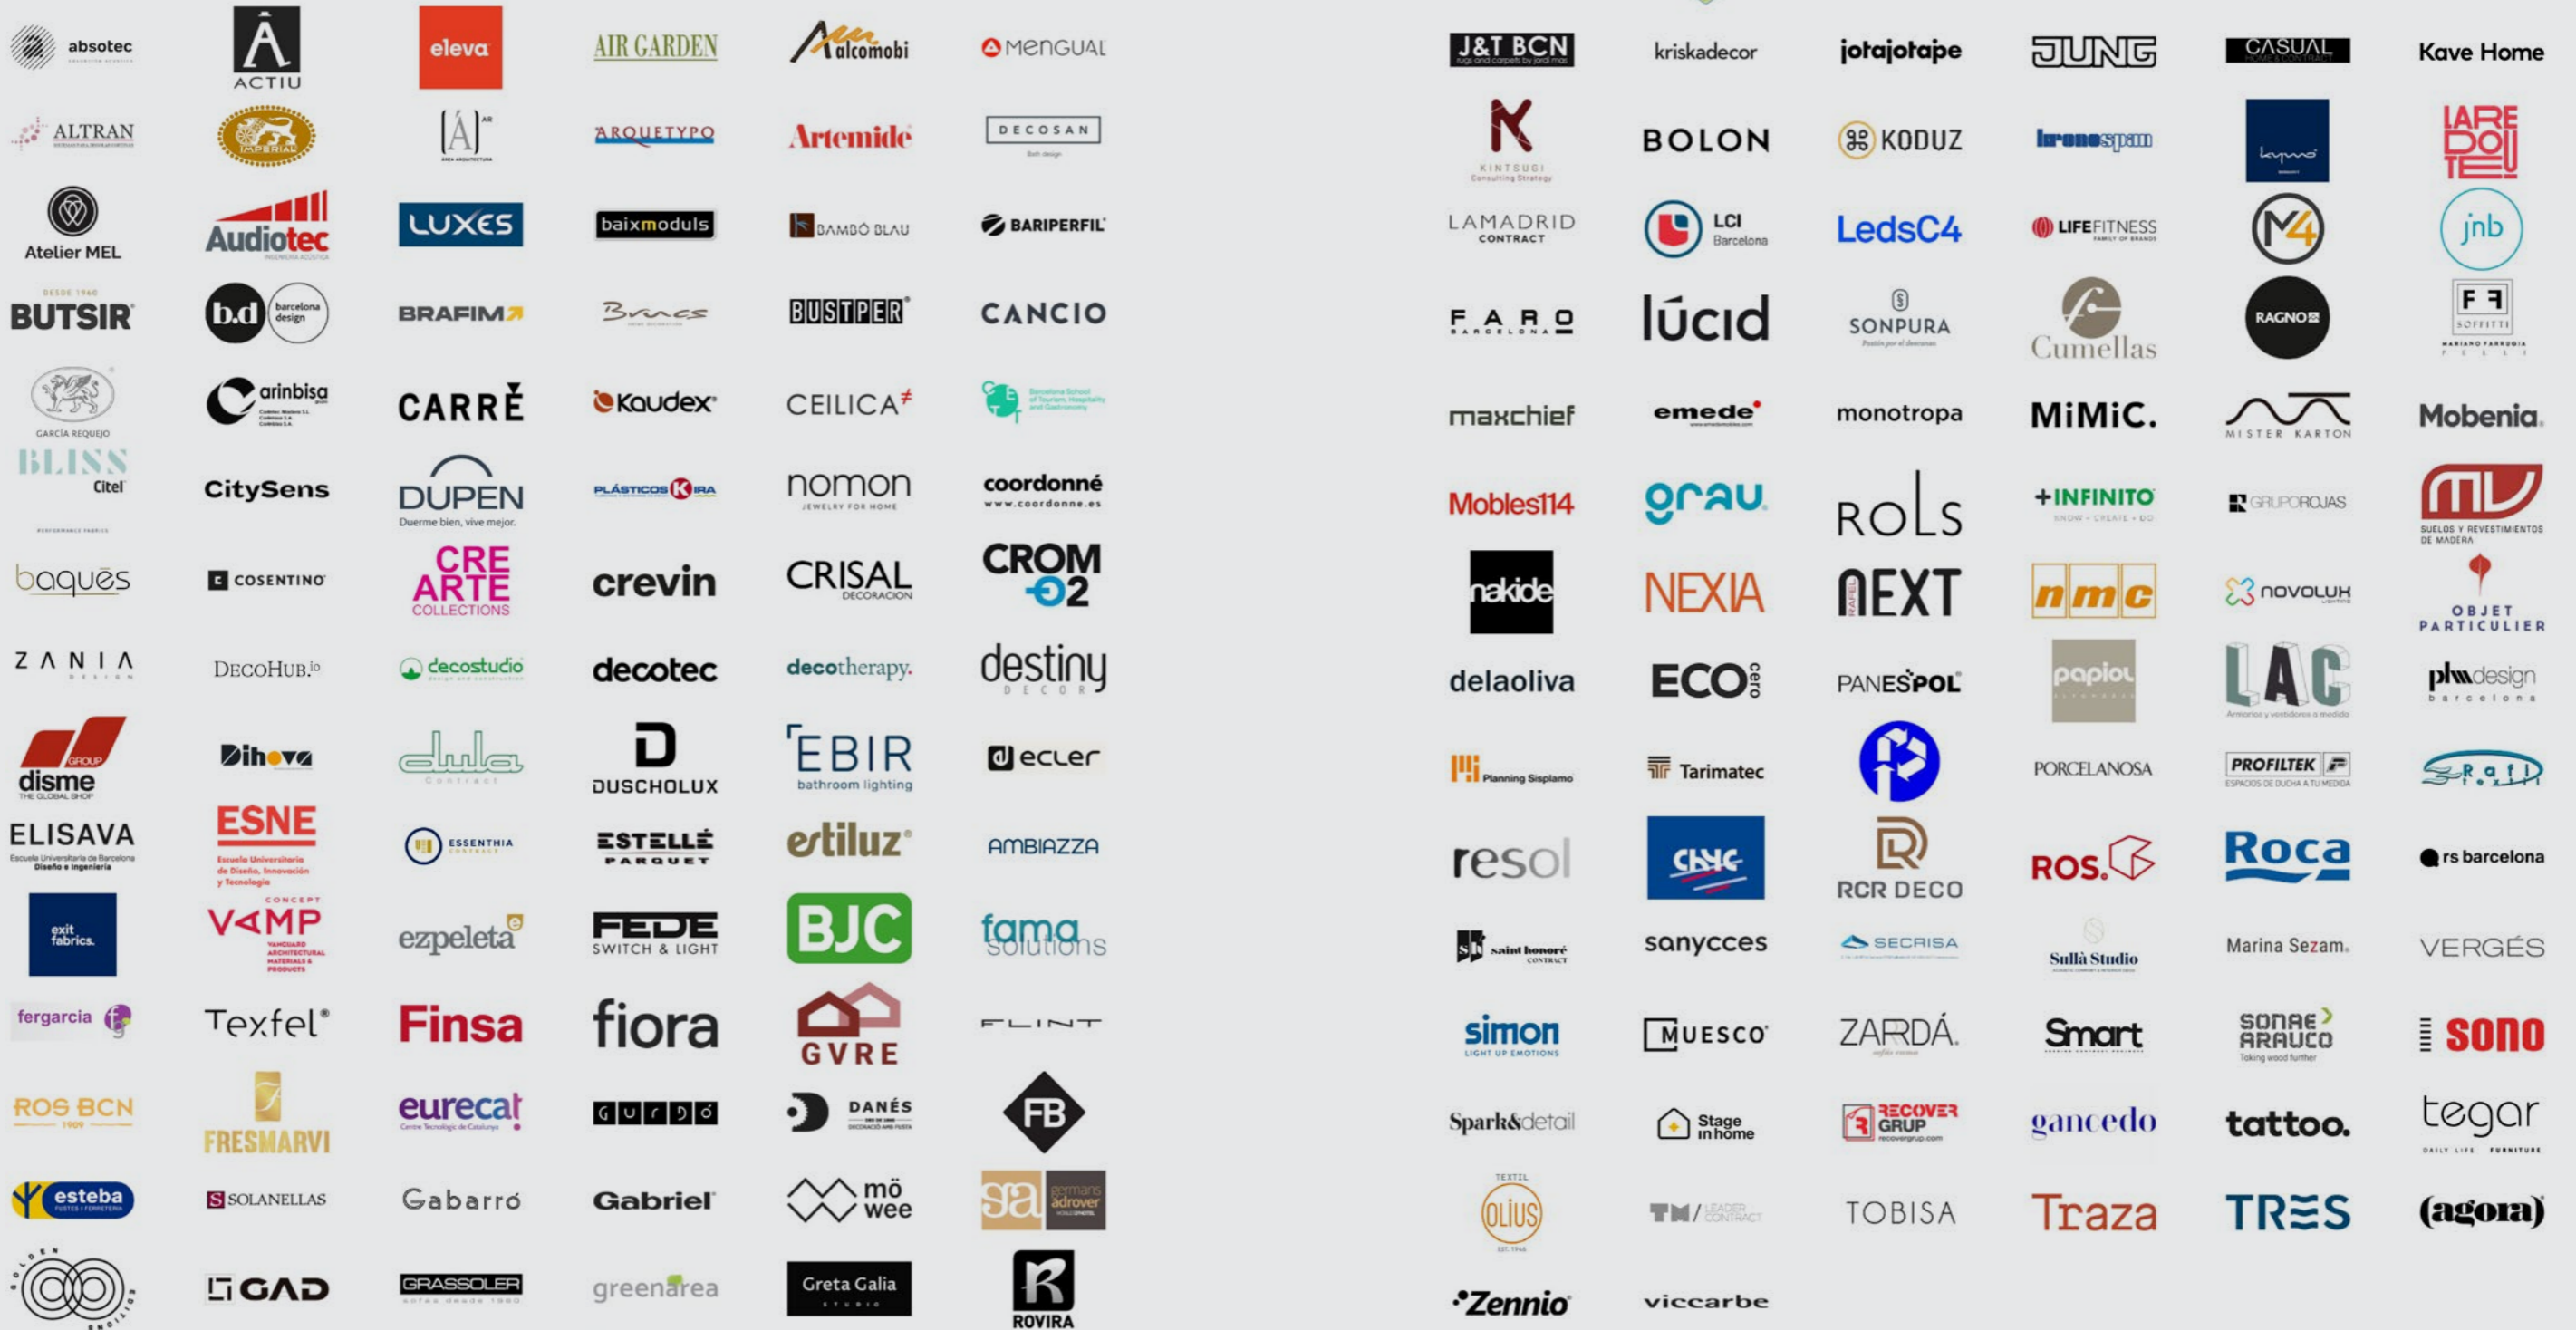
absotec
ACTIU
eleva
AIR GARDEN
alcomobi
MENGUAL

ALTRAN
IMPERIAL
[A]
ARQUETYPO
Artemide
DECOSAN

Atelier MEL
Audiotec
LUXES
baixmoduls
BAMBÓ BLAU
BARIPERFIL

BUTSIR
b.d barcelona design
BRAFIM
Brucs
BUSTPER
CANCIO

GARCÍA REQUEJO
arinbisa
CARRÉ
Kaudex
CEILICA
Barcelona School of Tourism, Hospitality and Gastronomy

BLISS
Citel
CitySens
DUPEN
Duerme bien, vive mejor.
PLÁSTICOS KIRA
nomon
JEWELRY FOR HOME
coordonné
www.coordonne.es

baqués
COSENTINO
CRE ARTE COLLECTIONS
crevin
CRISAL DECORACIÓN
CROM O2

ZANIA DESIGN
DECOHUB.io
decostudio
decotec
decotherapy.
destiny DECOR

GROUP disme THE GLOBAL SHOP
Dihova
dula Contract
DUSCHOLUX
EBIR bathroom lighting
ecler

ELISAVA
Escuela Universitaria de Barcelona Diseño e Ingeniería
ESNE
Escuela Universitaria de Diseño, Innovación y Tecnología
ESSENTHIA CONTRACT
ESTELLÉ PARQUET
estiluz
AMBIAZZA

exit fabrics.
CONCEPT VAMP
VANGUARD ARCHITECTURAL MATERIALS & PRODUCTS
ezpeleta
FEDE SWITCH & LIGHT
BJC
fama solutions

fergarcia
Texfel
Finsa
fiora
GVRE
FLINT

ROS BCN 1909
FRESMARVI
eurecat
Centre Tecnològic de Catalunya
GURDÓ
DANÉS
FB

esteba
SOLANELLAS
Gabarró
Gabriel
mö wee
germans adrover

GOLDEN
GAD
GRASSOLER
sofas desde 1980
greenarea
Greta Galia STUDIO
ROVIRA

J&T BCN
kriskadecor
jotajotape
JUNG
CASUAL
Kave Home

KINTSUGI
Consulting Strategy
BOLON
KODUZ
kronospan
kymo
LAREDOUTE

LAMADRID CONTRACT
LCI Barcelona
LedsC4
LIFEFITNESS
M4
jnb

FARO BARCELONA
lúcid
SONPURA
Cumellas
RAGNO
FF SOFFITTI

maxchief
emede
monotropa
MIMIC.
MISTER KARTON
Mobenia

Mobles114
grau
ROLS
+INFINITO
KNOW · CREATE · DO
GRUPOROJAS
MV
SUELOS Y REVESTIMIENTOS DE MADERA

nakide
NEXIA
NEXT
nmc
novoluz
OBJET PARTICULIER

delaoliva
ECOcero
PANESPOL
papiol
LAC
Armarios y vestidores a medida
plmdesign barcelona

Planning Sisplamo
Tarimatec
PORCELANOSA
PROFILTEK
ESPACIOS DE DUCHA A TU MEDIDA
Rafi

resol
CHC
RCR DECO
ROS.
Roca
rs barcelona

saint honoré CONTRACT
sanycces
SECRISA
Sullà Studio
Marina Sezam.
VERGÉS

simon
LIGHT UP EMOTIONS
MUESCO
ZARDÁ
Smart
SONAE ARAUCO
Taking wood further
SONO

Spark&detail
Stage in home
RECOVER GRUP
recovergrup.com
gancedo
tattoo.
tegar
DAILY LIFE FURNITURE

TEXTIL OLIUS
TM/ LEADER CONTRACT
TOBISA
Traza
TRES
(agora)

Zennio
viccarbe